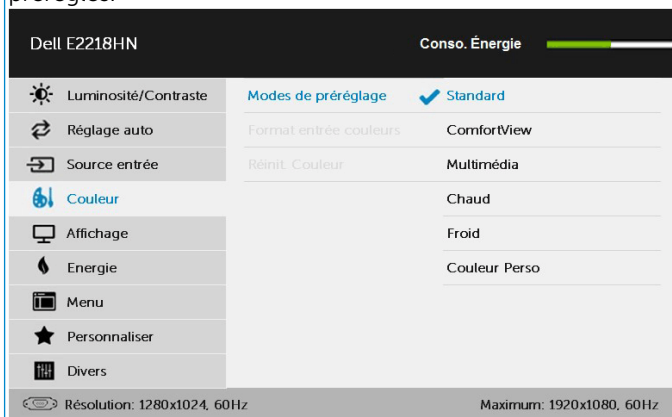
préréglés.

Dell E2218HN

Conso. Énergie

Luminosité/Contraste
Réglage auto
Source entrée
Couleur
Affichage
Energie
Menu
Personnaliser
Divers

Modes de préréglage
Format entrée couleurs
Réinit. Couleur

Standard
ComfortView
Multimédia
Chaud
Froid
Couleur Perso

Résolution: 1280x1024, 60Hz

Maximum: 1920x1080, 60Hz